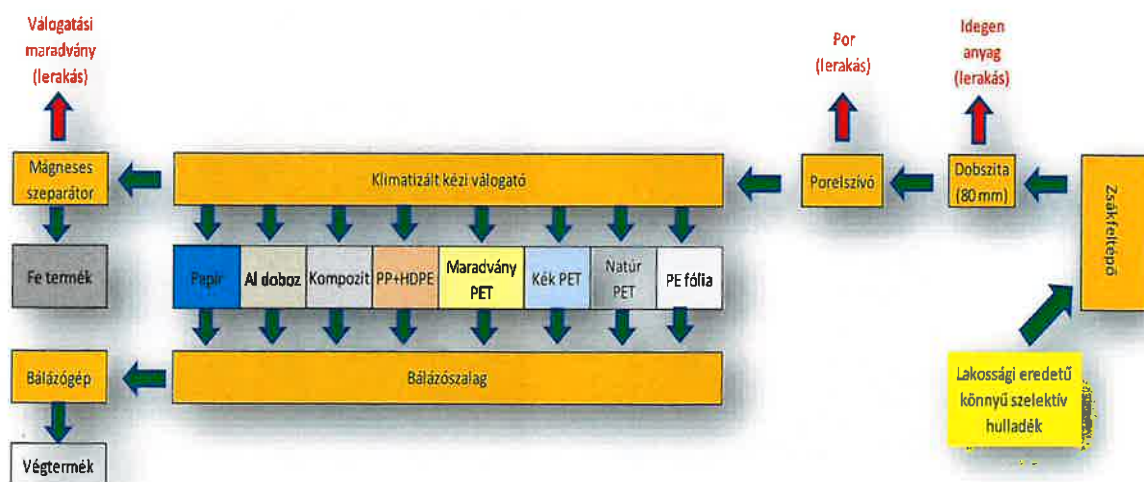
Válogatási maradvány (lerakás)

Por (lerakás)

Idegen anyag (lerakás)

Mágneses szeparátor

Klimatizált kézi válogató

Porelszívó

Dobszita (80 mm)

Zsákfeltépő

Fe termék

Papír

Al doboz

Kompozit

PP+HDPE

Maradvány PET

Kék PET

Natúr PET

PE fólia

Bálázógép

Bálázószalag

Lakossági eredetű könnyű szelektív hulladék

Végtermék